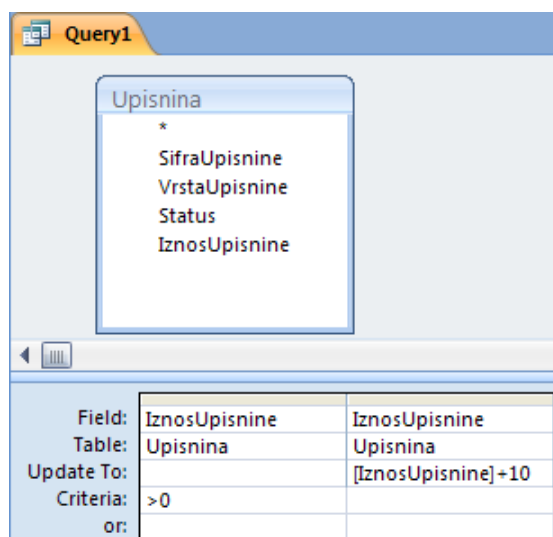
Query1

Upisnina
*
SifraUpisnine
VrstaUpisnine
Status
IznosUpisnine

| | | |
|---|---|---|
| Field: | IznosUpisnine | IznosUpisnine |
| Table: | Upisnina | Upisnina |
| Update To: | | [IznosUpisnine]+10 |
| Criteria: | >0 | |
| or: | | |